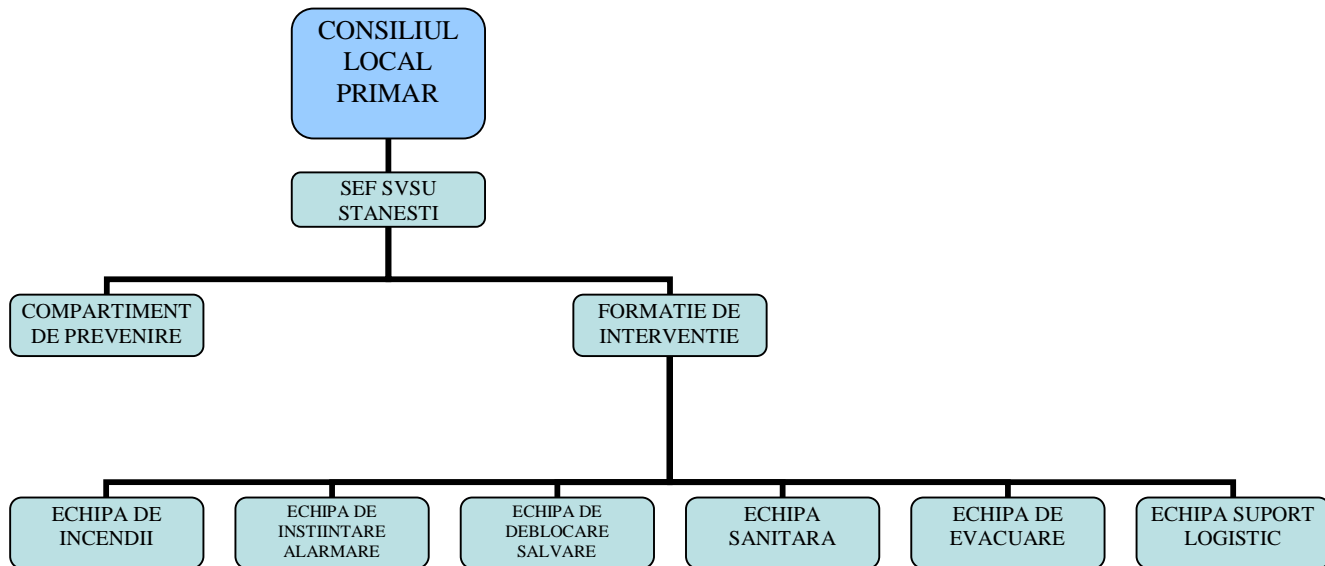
CONSILIUL LOCAL PRIMAR

SEF SVSU STANESTI

COMPARTIMENT DE PREVENIRE

FORMATIE DE INTERVENTIE

ECHIPA DE INCENDII

ECHIPA DE INSTIINTARE ALARMARE

ECHIPA DE DEBLOCARE SALVARE

ECHIPA SANITARA

ECHIPA DE EVACUARE

ECHIPA SUPORT LOGISTIC